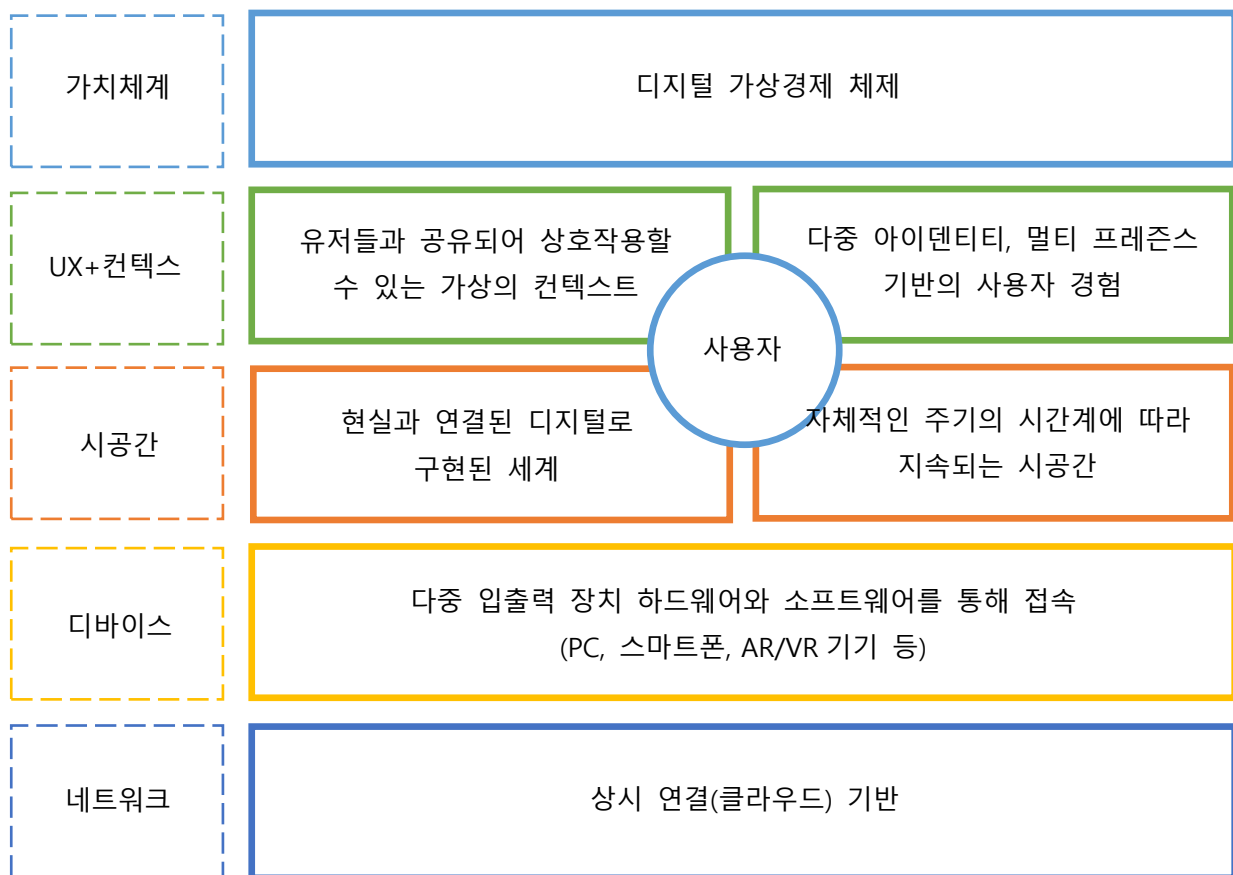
가치체계

디지털 가상경제 체제

UX+컨텍스

유저들과 공유되어 상호작용할 수 있는 가상의 컨텍스트

다중 아이덴티티, 멀티 프레즌스 기반의 사용자 경험

사용자

시공간

현실과 연결된 디지털로 구현된 세계

자체적인 주기의 시간계에 따라 지속되는 시공간

디바이스

다중 입출력 장치 하드웨어와 소프트웨어를 통해 접속 (PC, 스마트폰, AR/VR 기기 등)

네트워크

상시 연결(클라우드) 기반